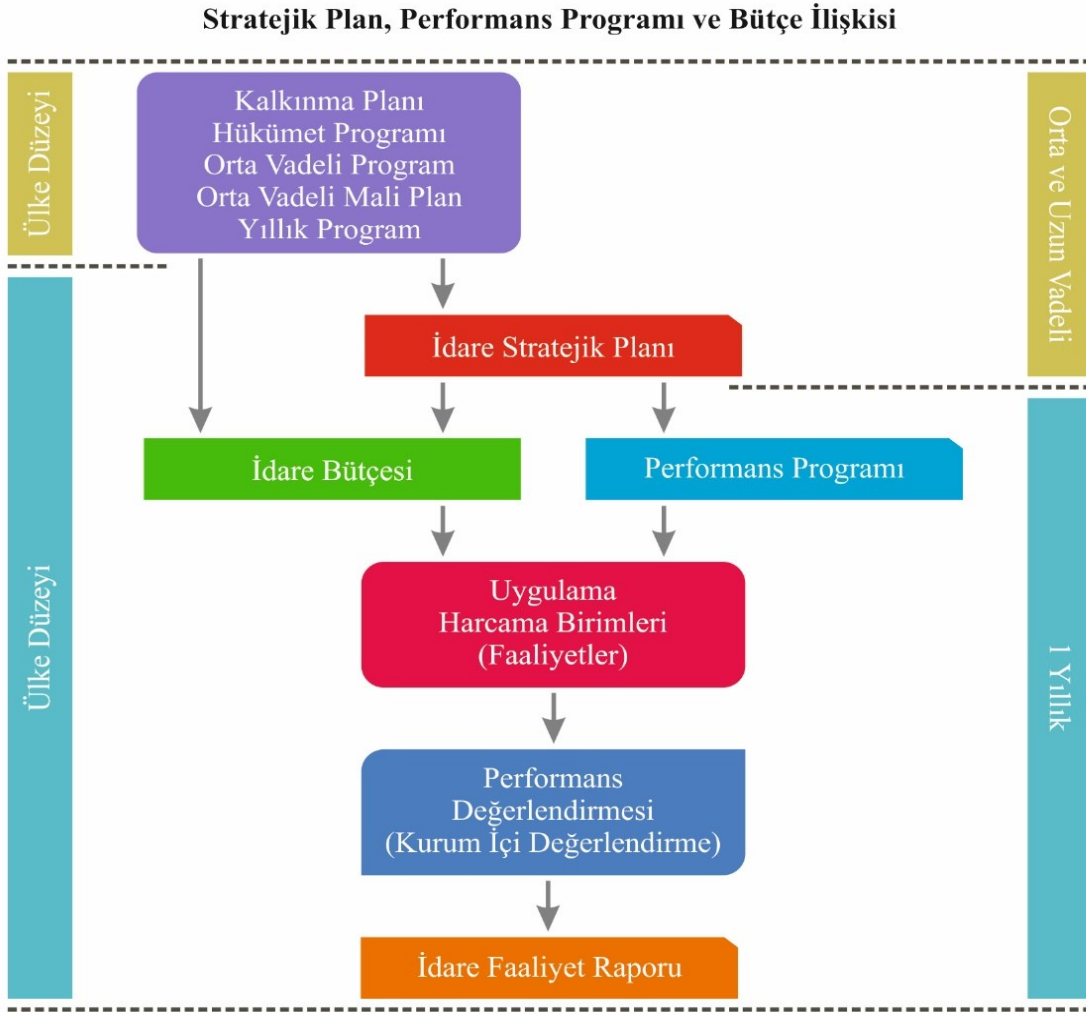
Stratejik Plan, Performans Programı ve Bütçe İlişkisi

Ülke Düzeyi

Kalkınma Planı
Hükümet Programı
Orta Vadeli Program
Orta Vadeli Mali Plan
Yıllık Program

Orta ve Uzun Vadeli

İdare Stratejik Planı

Ülke Düzeyi

İdare Bütçesi

Performans Programı

Uygulama
Harcama Birimleri
(Faaliyetler)

Performans
Değerlendirmesi
(Kurum İçi Değerlendirme)

İdare Faaliyet Raporu

1 Yıllık